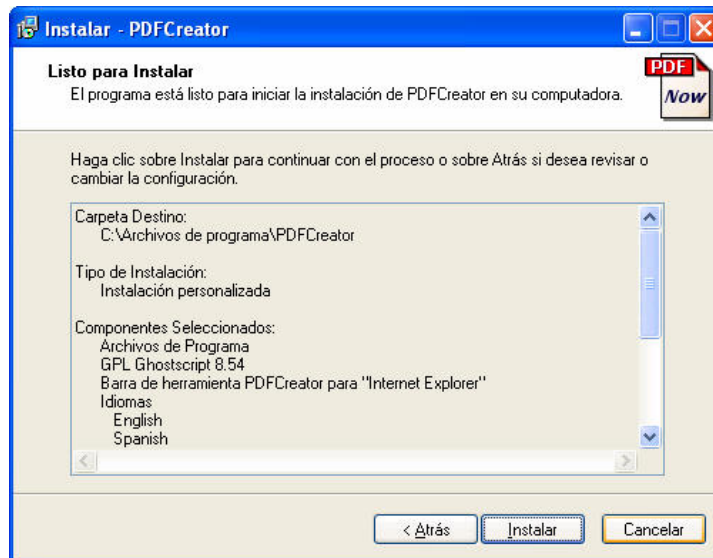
Instalar - PDFCreator

Listo para Instalar
El programa está listo para iniciar la instalación de PDFCreator en su computadora.

PDF
Now

Haga clic sobre Instalar para continuar con el proceso o sobre Atrás si desea revisar o cambiar la configuración.

Carpeta Destino:
C:\Archivos de programa\PDFCreator

Tipo de Instalación:
Instalación personalizada

Componentes Seleccionados:
Archivos de Programa
GPL Ghostscript 8.54
Barra de herramienta PDFCreator para "Internet Explorer"
Idiomas
English
Spanish

< Atrás
Instalar
Cancelar